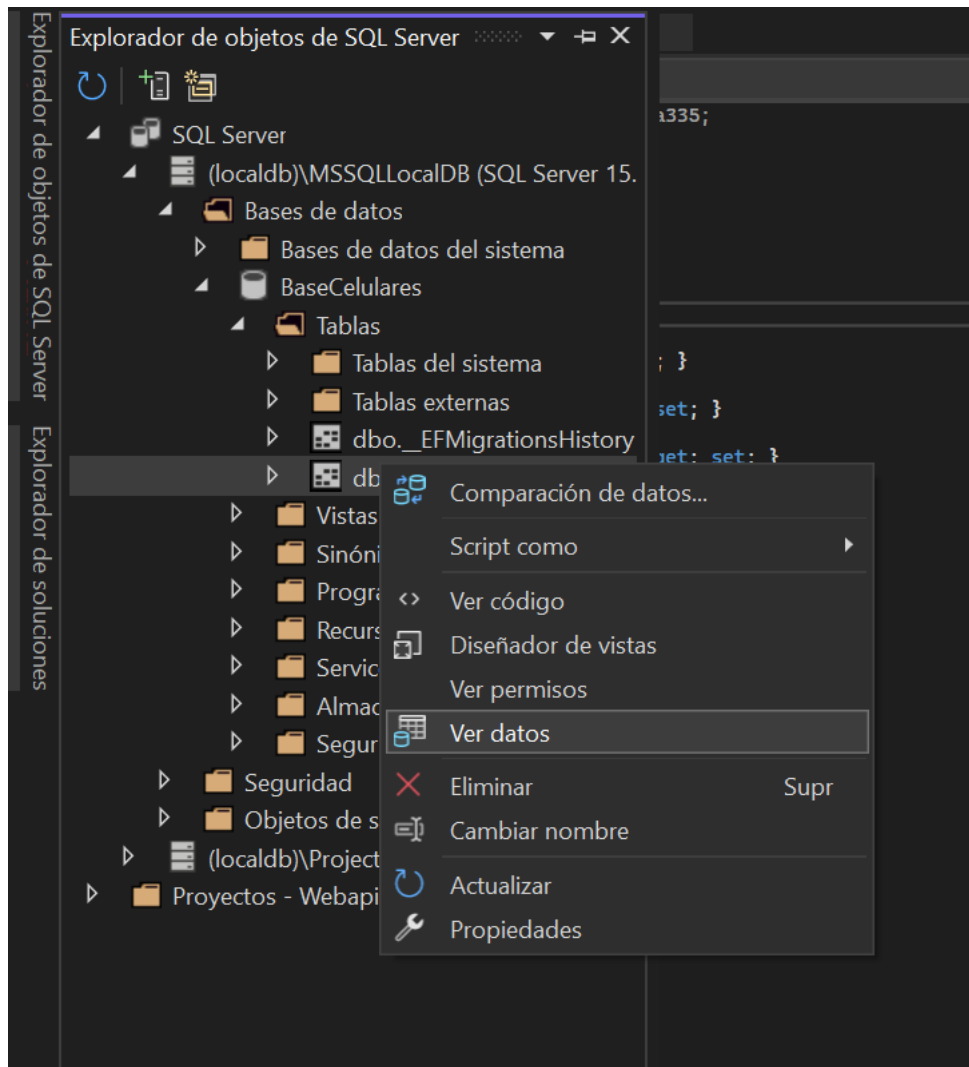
Explorador de objetos de SQL Server

Explorador de objetos de SQL Server

Explorador de soluciones

SQL Server
(localdb)\MSSQLLocalDB (SQL Server 15.
Bases de datos
Bases de datos del sistema
BaseCelulares
Tablas
Tablas del sistema
Tablas externas
dbo.__EFMigrationsHistory
db
Vistas
Sinóni
Progra
Recurs
Servic
Almac
Segur
Seguridad
Objetos de s
(localdb)\Project
Proyectos - Webapi

a335;
; }
set; }
get; set; }

Comparación de datos...
Script como
Ver código
Diseñador de vistas
Ver permisos
Ver datos
Eliminar Supr
Cambiar nombre
Actualizar
Propiedades